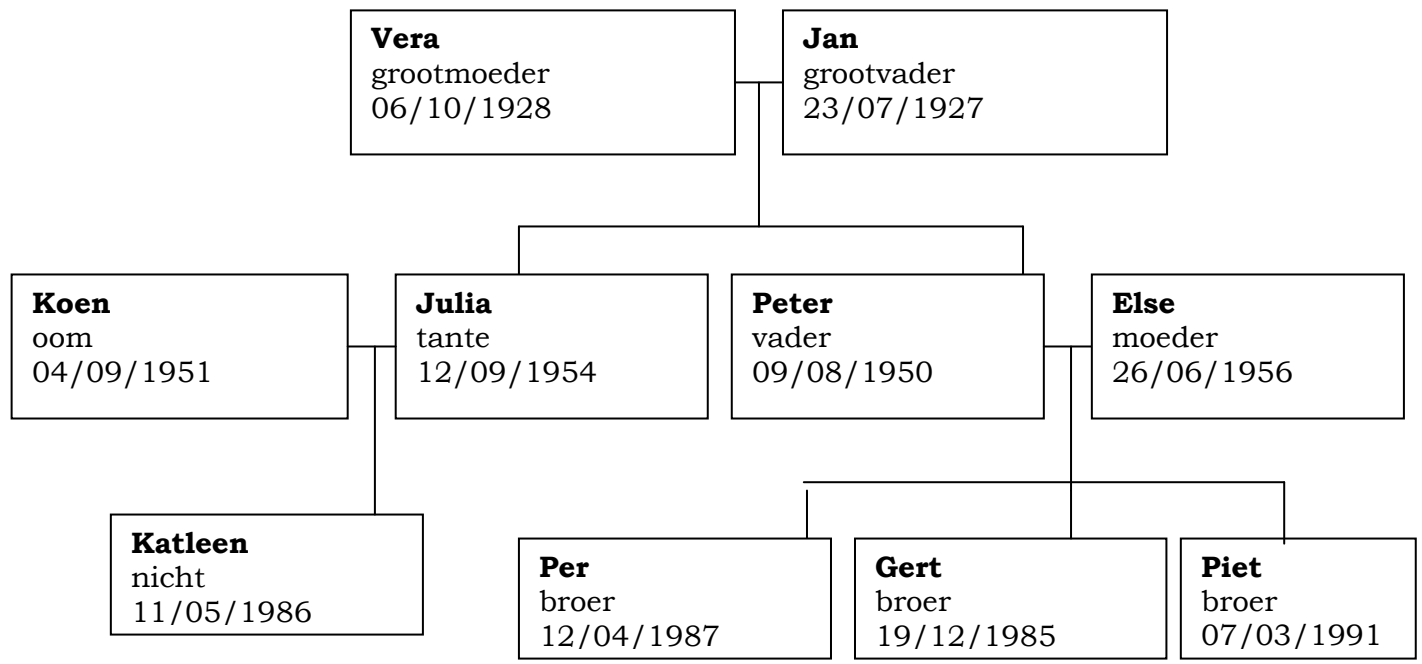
**Vera**
grootmoeder
06/10/1928

**Jan**
grootvader
23/07/1927

**Koen**
oom
04/09/1951

**Julia**
tante
12/09/1954

**Peter**
vader
09/08/1950

**Else**
moeder
26/06/1956

**Katleen**
nicht
11/05/1986

**Per**
broer
12/04/1987

**Gert**
broer
19/12/1985

**Piet**
broer
07/03/1991